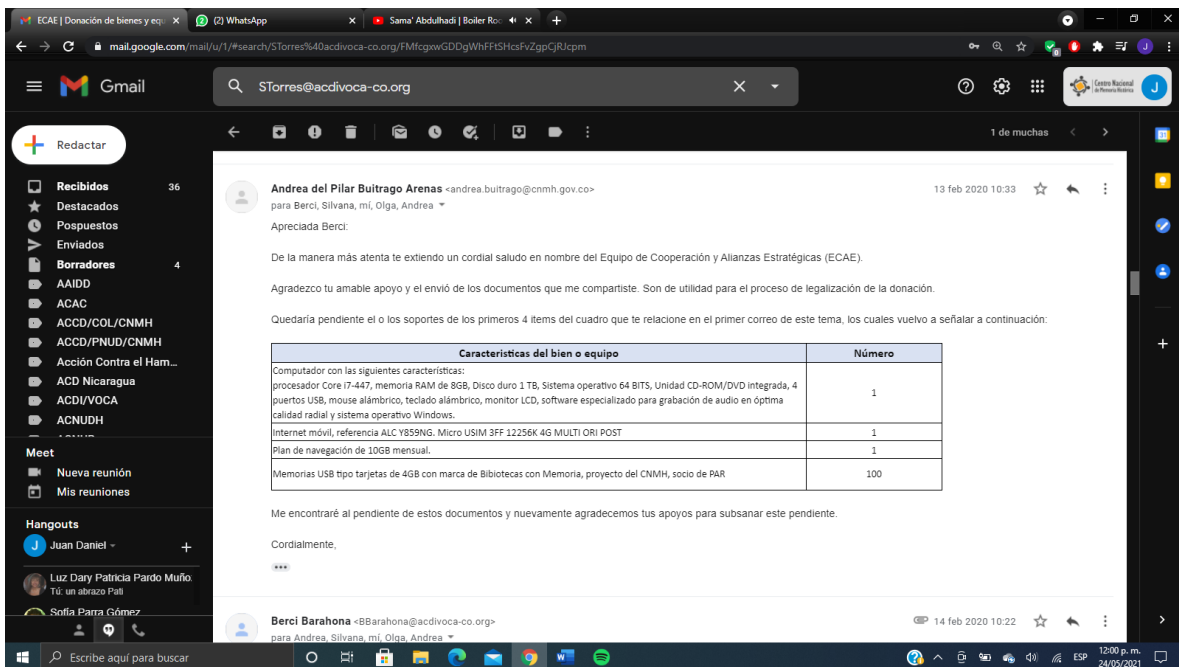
ECAE | Donación de bienes y equ ×
(2) WhatsApp ×
Sama' Abdulhadi | Boiler Roo ×
+

mail.google.com/mail/u/1/#search/STorres%40acdivoca-co.org/FMfcgxwGDDgWhFFtSHcsFvZgpCjRJcpm

Gmail
STorres@acdivoca-co.org

Centro Nacional de Memoria Histórica
J

Redactar
1 de muchas

Recibidos 36
Destacados
Pospuestos
Enviados
Borradores 4
AAIDD
ACAC
ACCD/COL/CNMH
ACCD/PNUD/CNMH
Acción Contra el Ham...
ACD Nicaragua
ACDI/VOCA
ACNUDH

Meet
Nueva reunión
Mis reuniones

Hangouts
Juan Daniel
Luz Dary Patricia Pardo Muño.
Tú: un abrazo Pati
Sofía Parra Gómez

Andrea del Pilar Buitrago Arenas <andrea.buitrago@cnmh.gov.co>
para Berci, Silvana, mí, Olga, Andrea
13 feb 2020 10:33

Apreciada Berci:

De la manera más atenta te extiendo un cordial saludo en nombre del Equipo de Cooperación y Alianzas Estratégicas (ECAE).

Agradezco tu amable apoyo y el envío de los documentos que me compartiste. Son de utilidad para el proceso de legalización de la donación.

Quedaría pendiente el o los soportes de los primeros 4 items del cuadro que te relacione en el primer correo de este tema, los cuales vuelvo a señalar a continuación:

| Caracteristicas del bien o equipo | Número |
|---|---|
| Computador con las siguientes características: procesador Core i7-447, memoria RAM de 8GB, Disco duro 1 TB, Sistema operativo 64 BITS, Unidad CD-ROM/DVD integrada, 4 puertos USB, mouse alámbrico, teclado alámbrico, monitor LCD, software especializado para grabación de audio en óptima calidad radial y sistema operativo Windows. | 1 |
| Internet móvil, referencia ALC Y859NG. Micro USIM 3FF 12256K 4G MULTI ORI POST | 1 |
| Plan de navegación de 10GB mensual. | 1 |
| Memorias USB tipo tarjetas de 4GB con marca de Bibiotecas con Memoria, proyecto del CNMH, socio de PAR | 100 |

Me encontraré al pendiente de estos documentos y nuevamente agradecemos tus apoyos para subsanar este pendiente.

Cordialmente,

Berci Barahona <BBarahona@acdivoca-co.org>
para Andrea, Silvana, mí, Olga, Andrea
14 feb 2020 10:22

Escribe aquí para buscar
ESP
12:00 p. m.
24/05/2021